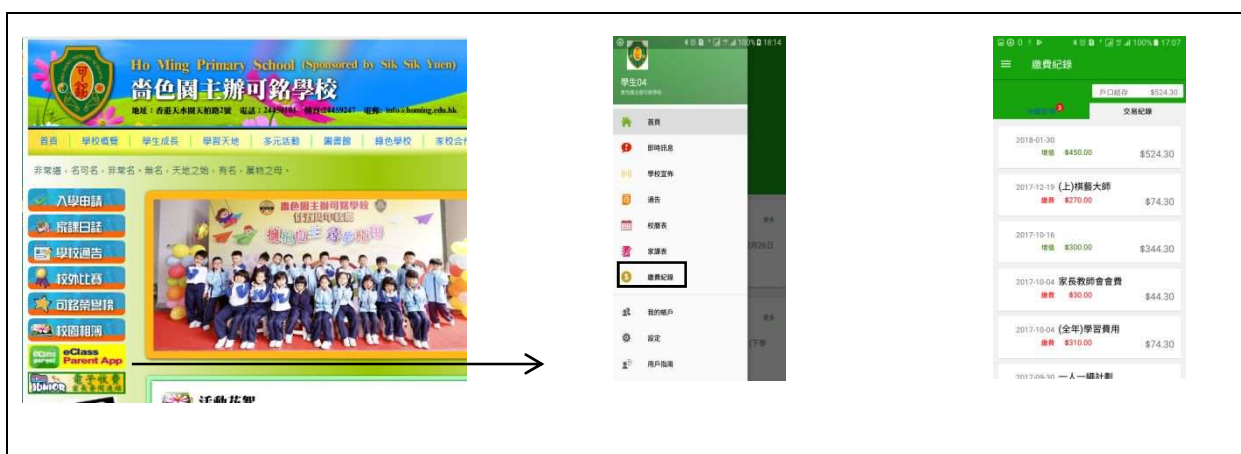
Ho Ming Primary School (Sponsored by Sik Sik Yuen)
嗇色園主辦可銘學校
地址：香港天水圍天柏路2號 電話：24459184 傳真：24459247 電郵：info@homing.edu.hk

首頁 | 學校概覽 | 學生成長 | 學習天地 | 多元活動 | 圖書館 | 綠色學校 | 家校合

非常道，名可名，非常名，無名，天地之始，有名，萬物之母。

入學申請
家課日誌
學校通告
校外比賽
可銘榮譽榜
校園推廣
eClass Parent App
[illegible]
活動花絮

嗇色園主辦可銘學校
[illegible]

學生04
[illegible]
首頁
即時訊息
學校宣佈
通告
校曆表
家課表
繳費紀錄
我的帳戶
設定
用戶指南

繳費紀錄
戶口結存 $524.30
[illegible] 交易紀錄
2018-01-30
增值 $450.00 $524.30
2017-12-19 (上)棋藝大師
繳費 $270.00 $74.30
2017-10-16
增值 $300.00 $344.30
2017-10-04 家長教師會會費
繳費 $30.00 $44.30
2017-10-04 (全年)學習費用
繳費 $310.00 $74.30
2017-09-30 一人一樂計劃